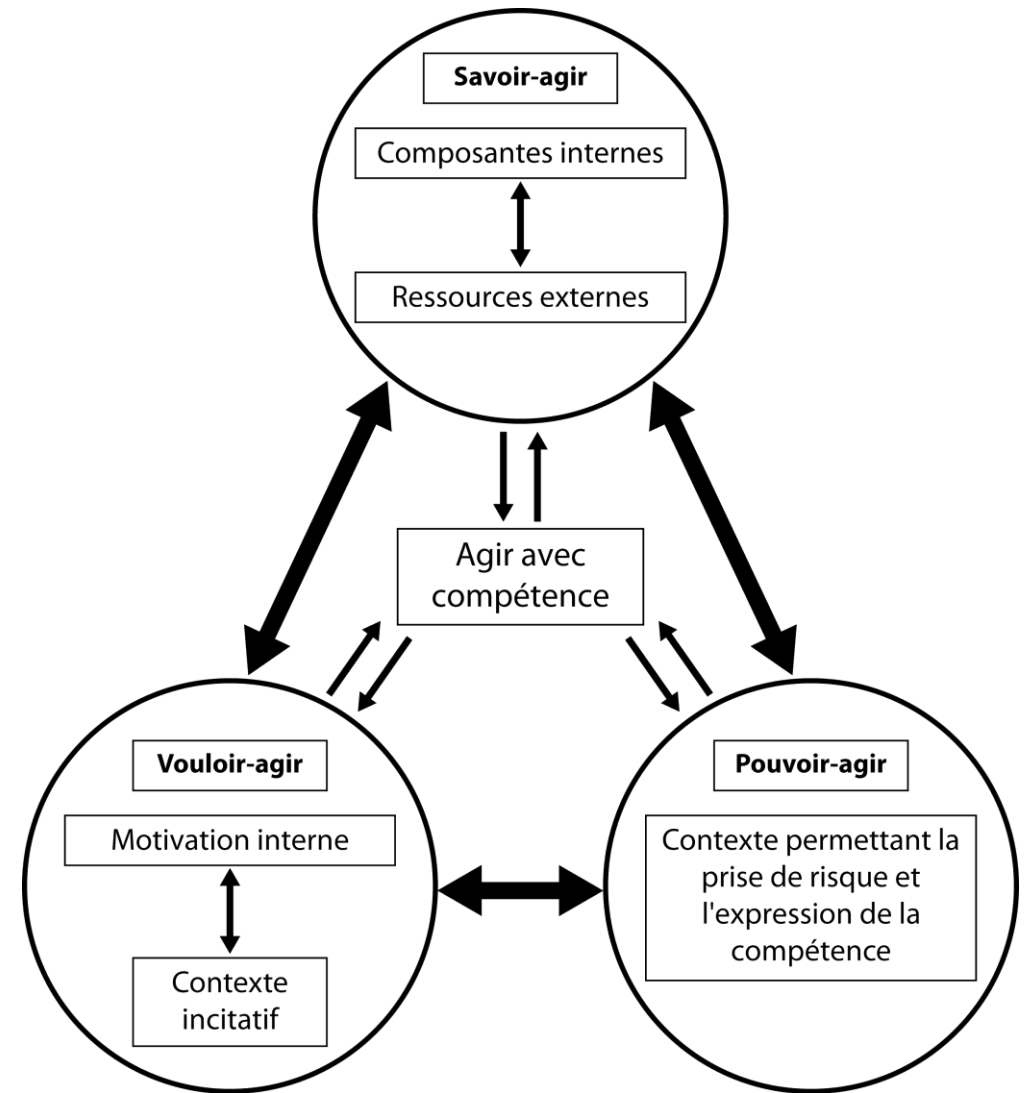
**Savoir-agir**

Composantes internes

Ressources externes

Agir avec compétence

**Vouloir-agir**

Motivation interne

Contexte incitatif

**Pouvoir-agir**

Contexte permettant la prise de risque et l'expression de la compétence